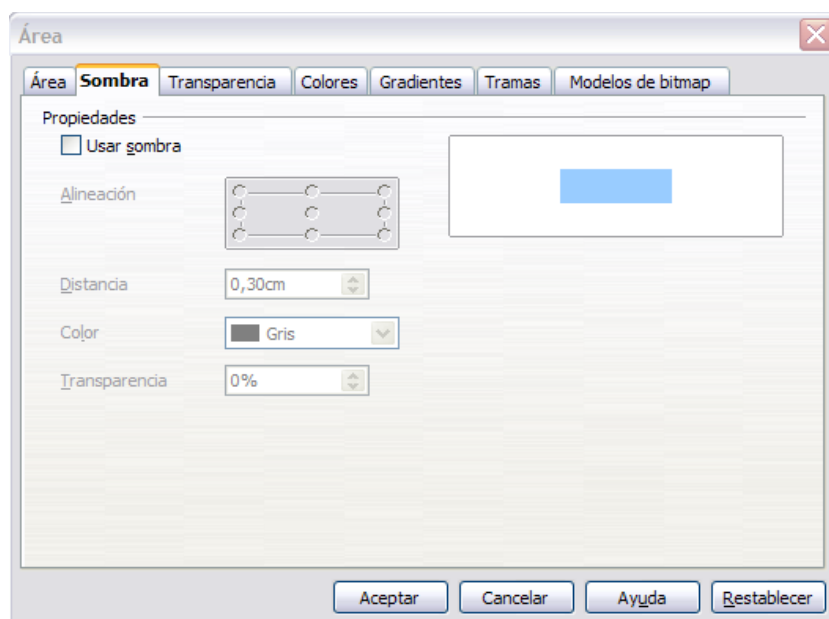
Área

Área | Sombra | Transparencia | Colores | Gradientes | Tramas | Modelos de bitmap

Propiedades

Usar sombra

Alineación

Distancia 0,30cm

Color Gris

Transparencia 0%

Aceptar Cancelar Ayuda Restablecer